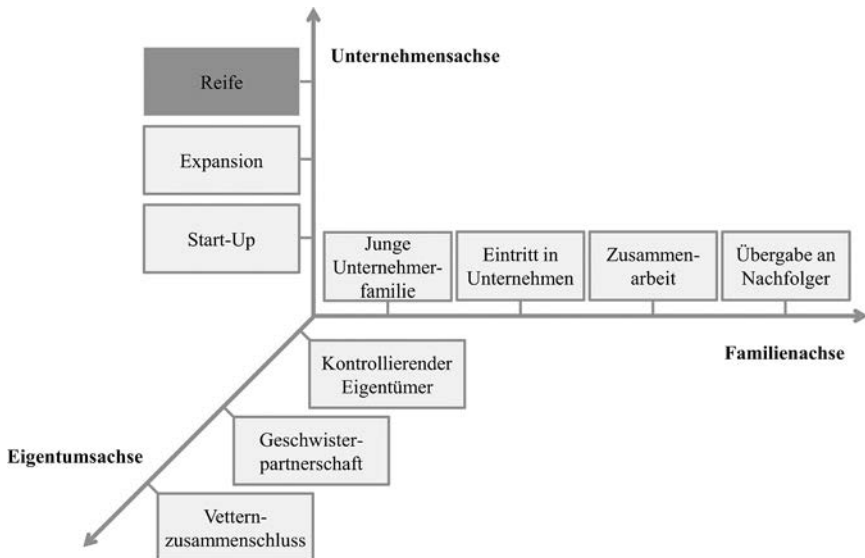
Unternehmensachse

Reife

Expansion

Start-Up

Junge Unternehmerfamilie

Eintritt in Unternehmen

Zusammenarbeit

Übergabe an Nachfolger

Familienachse

Kontrollierender Eigentümer

Geschwisterpartnerschaft

Eigentumsachse

Vetternzusammenschluss